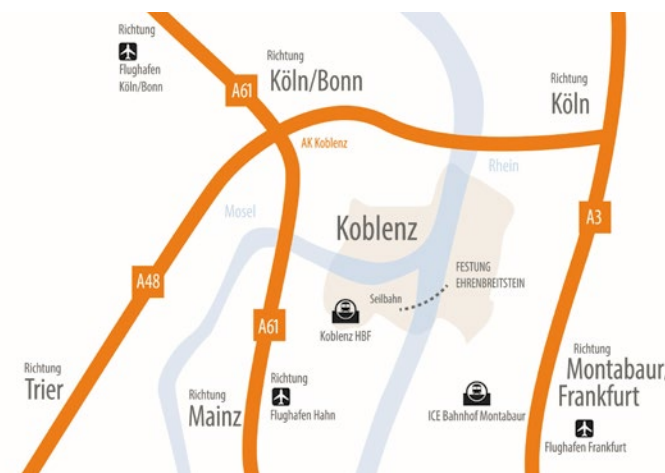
Richtung
Flughafen
Köln/Bonn

Richtung
Köln/Bonn

Richtung
Köln

A61

AK Koblenz

Rhein

Mosel

Koblenz

A3

A48

FESTUNG
EHRENBREITSTEIN

Seilbahn

Koblenz HBF

A61

Richtung
Trier

Richtung
Mainz

Richtung
Flughafen Hahn

ICE Bahnhof Montabaur

Richtung
Montabaur/
Frankfurt

Flughafen Frankfurt